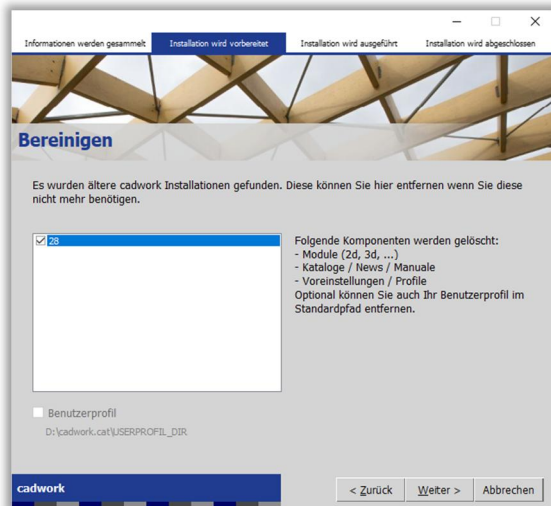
Informationen werden gesammelt | Installation wird vorbereitet | Installation wird ausgeführt | Installation wird abgeschlossen

Bereinigen

Es wurden ältere cadwork Installationen gefunden. Diese können Sie hier entfernen wenn Sie diese nicht mehr benötigen.

28

Folgende Komponenten werden gelöscht:
- Module (2d, 3d, ...)
- Kataloge / News / Manuale
- Voreinstellungen / Profile
Optional können Sie auch Ihr Benutzerprofil im Standardpfad entfernen.

Benutzerprofil
D:\cadwork.cat\USERPROFIL_DIR

cadwork

< Zurück | Weiter > | Abbrechen